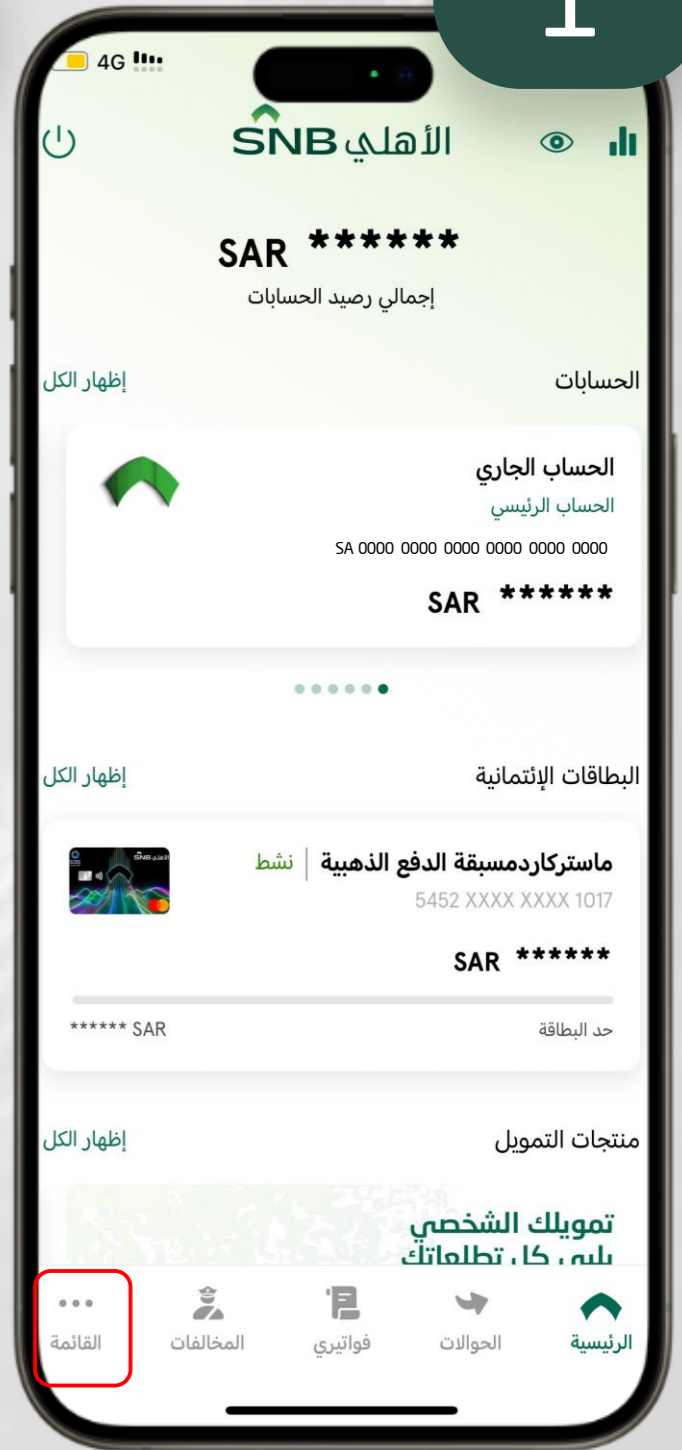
1

4G

SNB الأهلي

SAR ******
إجمالي رصيد الحسابات

الحسابات
إظهار الكل

الحساب الجاري
الحساب الرئيسي
SA 0000 0000 0000 0000 0000 0000
SAR ******

البطاقات الإئتمانية
إظهار الكل

ماستركاردمسبقة الدفع الذهبية | نشط
5452 XXXX XXXX 1017
SAR ******
حد البطاقة
****** SAR

منتجات التمويل
إظهار الكل

تمويلك الشخصي
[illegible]

الرئيسية
الحوالات
فواتيري
المخالفات
القائمة